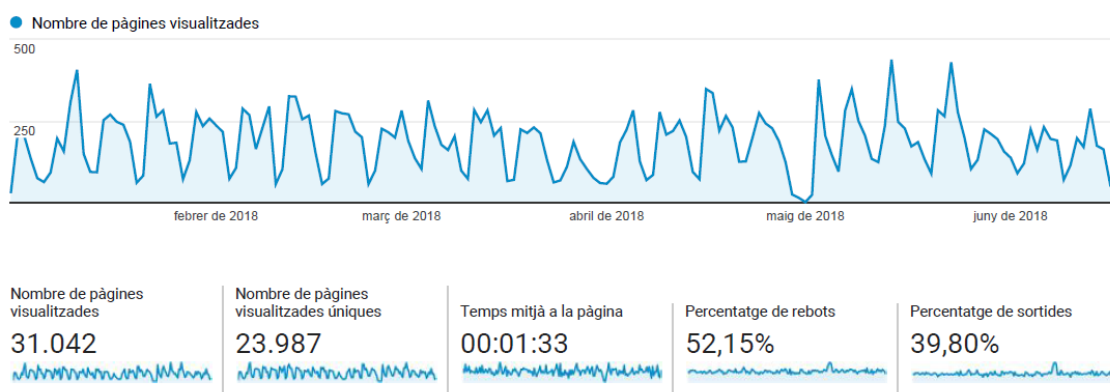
Nombre de pàgines visualitzades

500

250

febrer de 2018
març de 2018
abril de 2018
maig de 2018
juny de 2018

Nombre de pàgines visualitzades
31.042

Nombre de pàgines visualitzades úniques
23.987

Temps mitjà a la pàgina
00:01:33

Percentatge de rebots
52,15%

Percentatge de sortides
39,80%